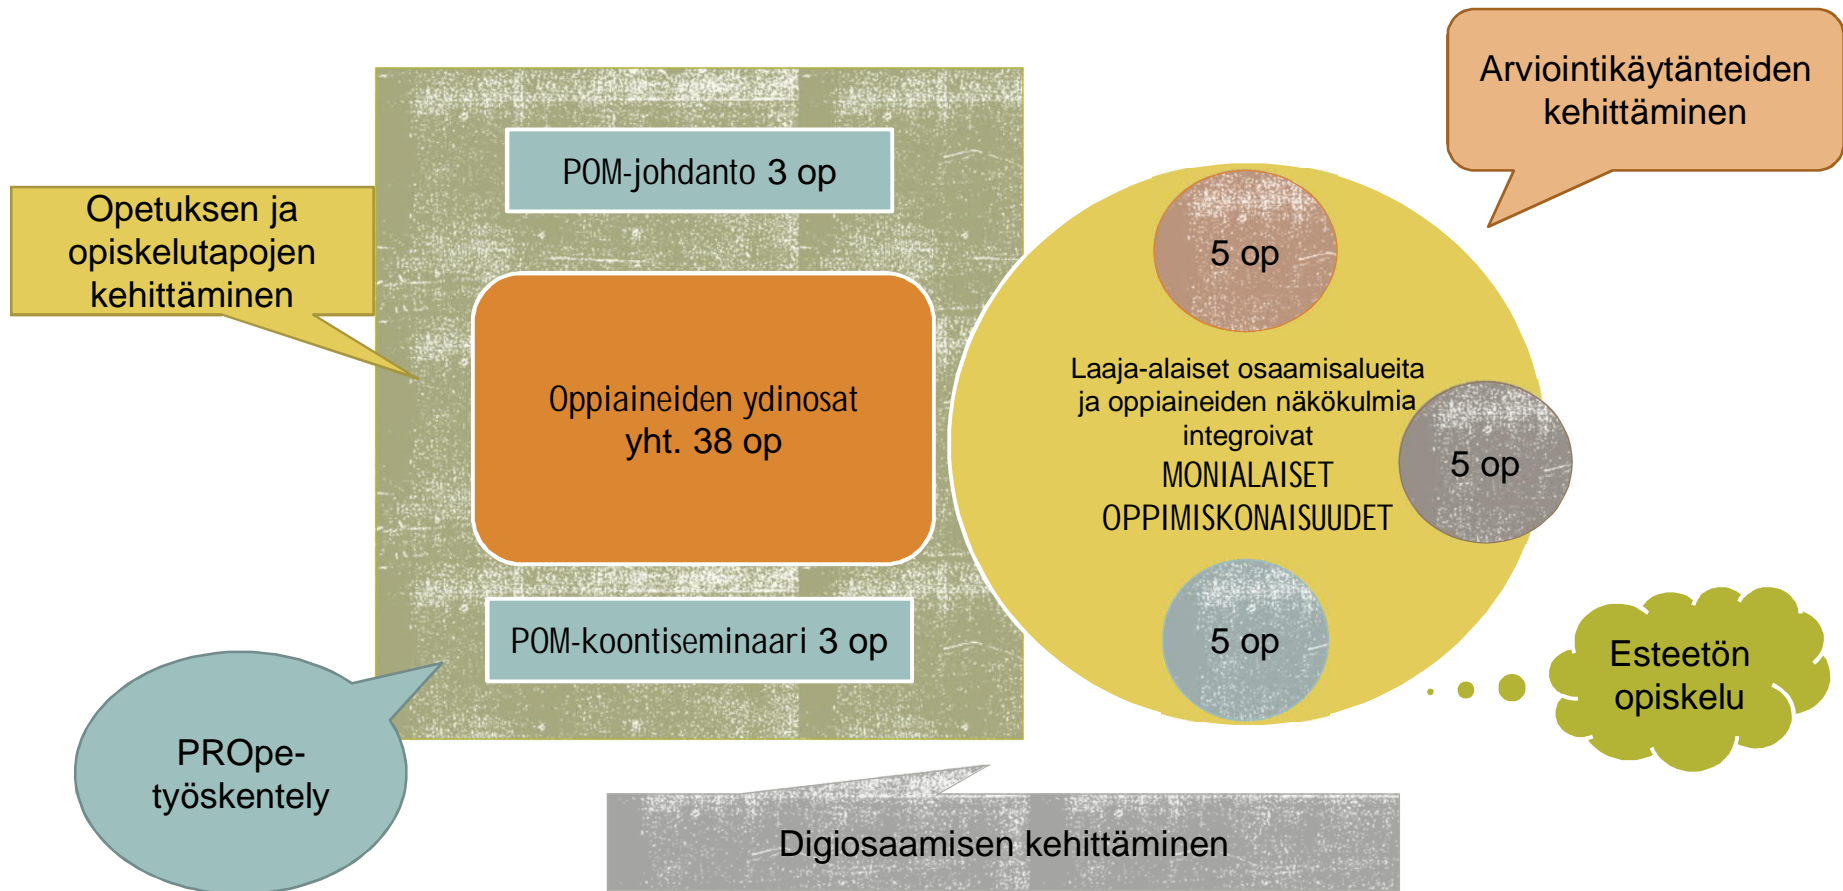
Arviointikäytänteiden kehittäminen

Opetuksen ja opiskelutapojen kehittäminen

POM-johdanto 3 op

Oppiaineiden ydinosat
yht. 38 op

POM-koontiseminaari 3 op

5 op

Laaja-alaiset osaamisalueita ja oppiaineiden näkökulmia integroivat
MONIALAISET OPPIMISKONAISUUDET

5 op

5 op

Esteetön opiskelu

PROpe-työskentely

Digiosaamisen kehittäminen